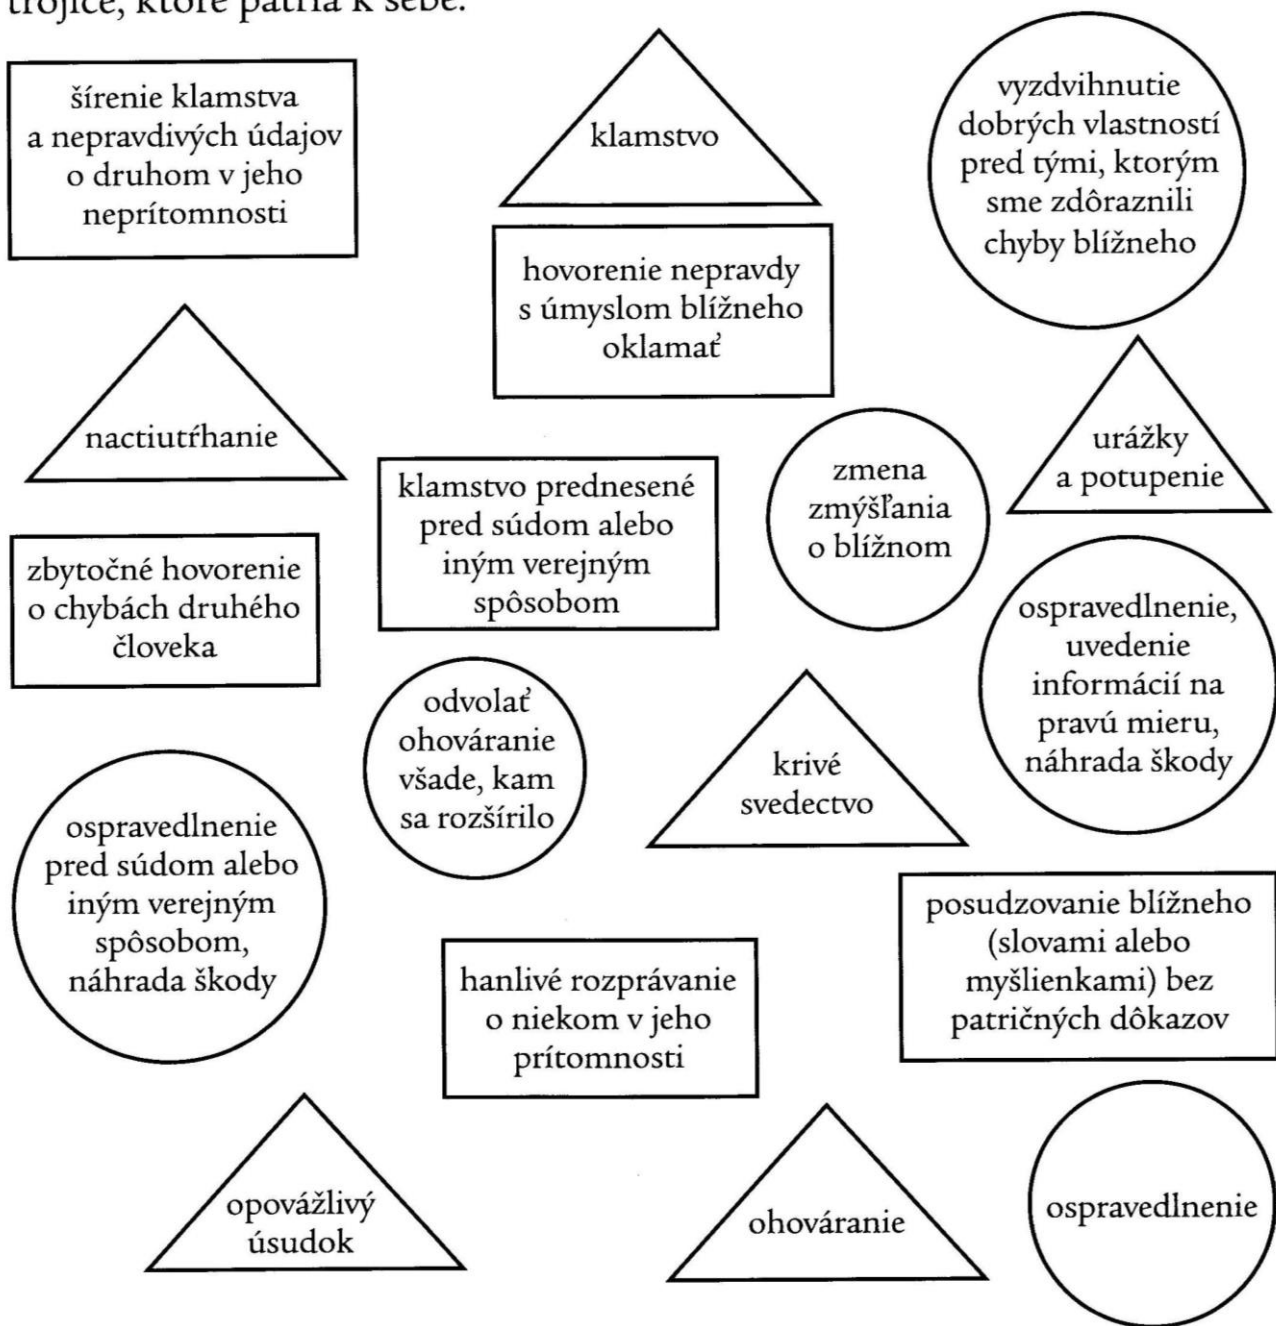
trojice, ktoré patria k sebe.

šírenie klamstva a nepravdivých údajov o druhom v jeho neprítomnosti

klamstvo

vyzdvihnutie dobrých vlastností pred tými, ktorým sme zdôraznili chyby blížneho

hovorenie nepravdy s úmyslom blížneho oklamať

nactiutŕhanie

urážky a potupenie

klamstvo prednesené pred súdom alebo iným verejným spôsobom

zmena zmýšľania o blížnom

zbytočné hovorenie o chybách druhého človeka

ospravedlnenie, uvedenie informácií na pravú mieru, náhrada škody

odvolať ohováranie všade, kam sa rozšírilo

krivé svedectvo

ospravedlnenie pred súdom alebo iným verejným spôsobom, náhrada škody

posudzovanie blížneho (slovami alebo myšlienkami) bez patričných dôkazov

hanlivé rozprávanie o niekom v jeho prítomnosti

opovážlivý úsudok

ohováranie

ospravedlnenie